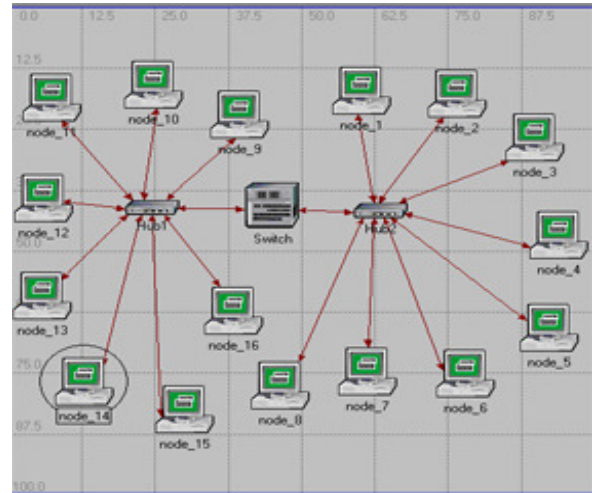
0.0
12.5
25.0
37.5
50.0
62.5
75.0
87.5

12.5
50.0
75.0
87.5
100.0

node_11
node_10
node_9
node_1
node_2
node_3
node_12
Hub1
Switch
Hub2
node_4
node_13
node_16
node_5
node_14
node_15
node_8
node_7
node_6